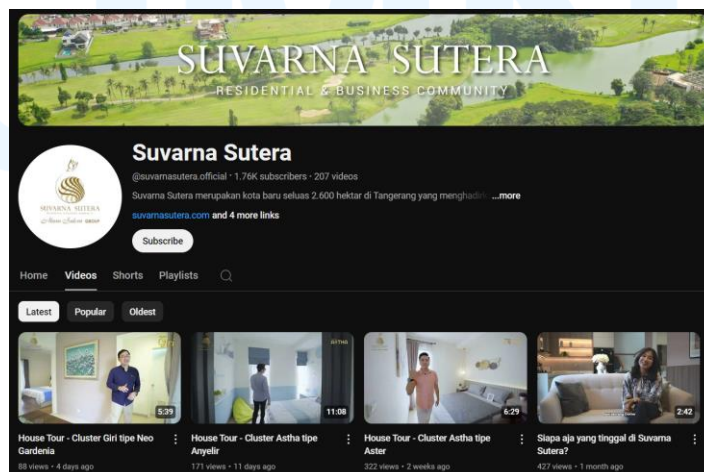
SUVARNA SUTERA
RESIDENTIAL & BUSINESS COMMUNITY

SUVARNA SUTERA

Suvarna Sutera

@suvarnasutera.official · 1.76K subscribers · 207 videos

Suvarna Sutera merupakan kota baru seluas 2.600 hektar di Tangerang yang menghadi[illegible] ...more

suvarnasutera.com and 4 more links

Subscribe

Home Videos Shorts Playlists

Latest Popular Oldest

ASTHA

5:39
House Tour - Cluster Giri tipe Neo Gardenia
88 views · 4 days ago

11:08
House Tour - Cluster Astha tipe Anyelir
171 views · 11 days ago

6:29
House Tour - Cluster Astha tipe Aster
322 views · 2 weeks ago

2:42
Siapa aja yang tinggal di Suvarna Sutera?
427 views · 1 month ago